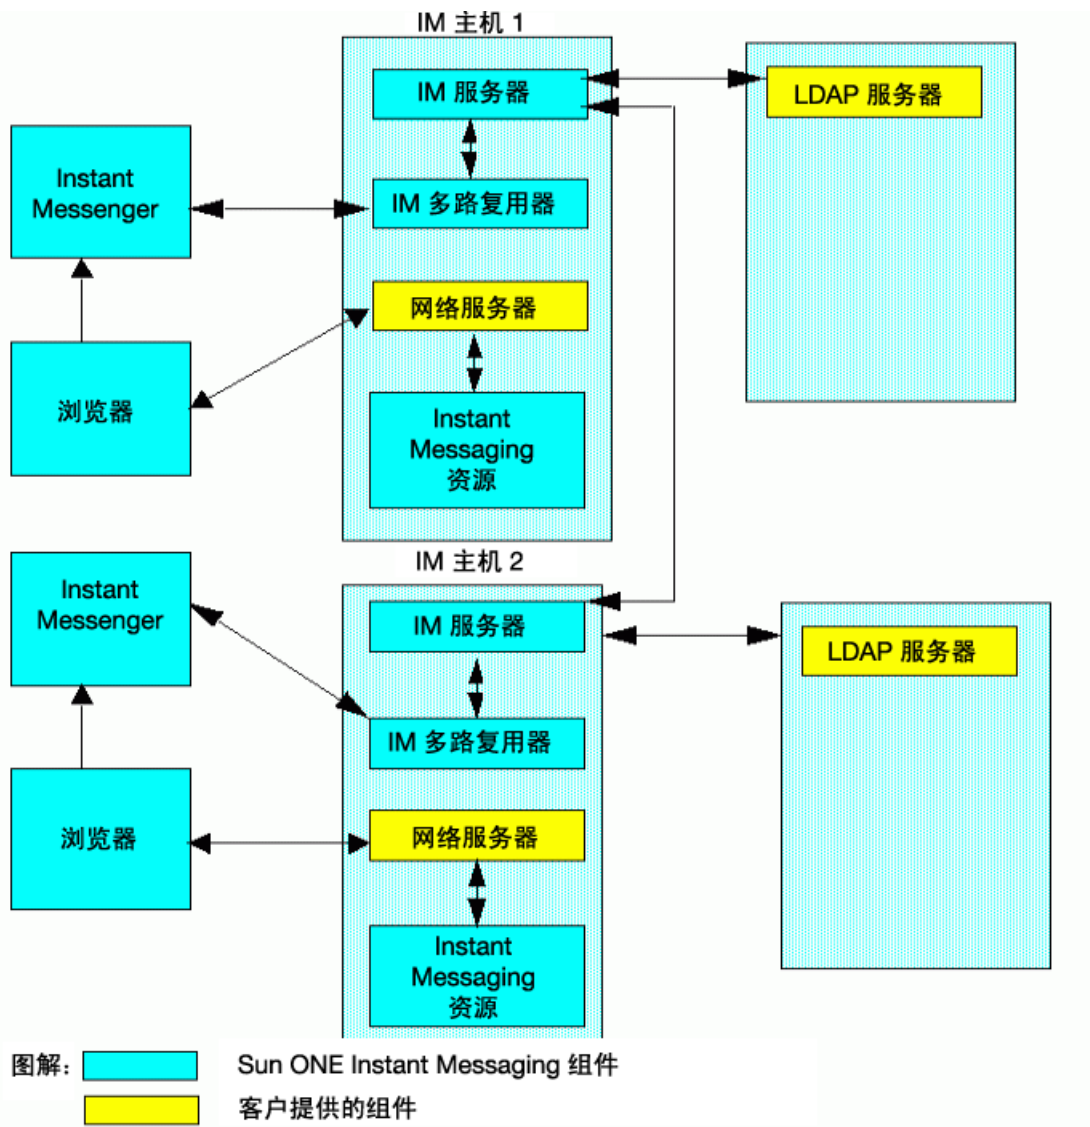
IM 主机 1

IM 服务器

LDAP 服务器

Instant Messenger

IM 多路复用器

网络服务器

浏览器

Instant Messaging 资源

IM 主机 2

Instant Messenger

IM 服务器

LDAP 服务器

IM 多路复用器

浏览器

网络服务器

Instant Messaging 资源

图解：

Sun ONE Instant Messaging 组件

客户提供的组件